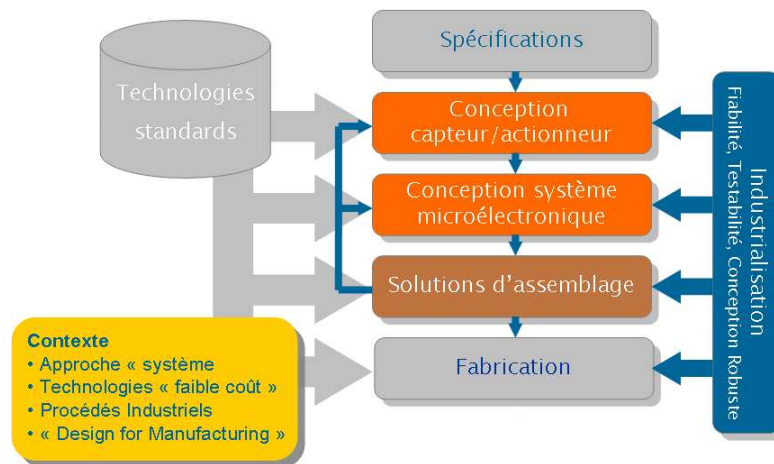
Technologies standards

Spécifications

Conception capteur/actionneur

Conception système microélectronique

Solutions d'assemblage

Fabrication

Industrialisation
Fiabilité, Testabilité, Conception Robuste

Contexte
• Approche « système
• Technologies « faible coût »
• Procédés Industriels
• « Design for Manufacturing »